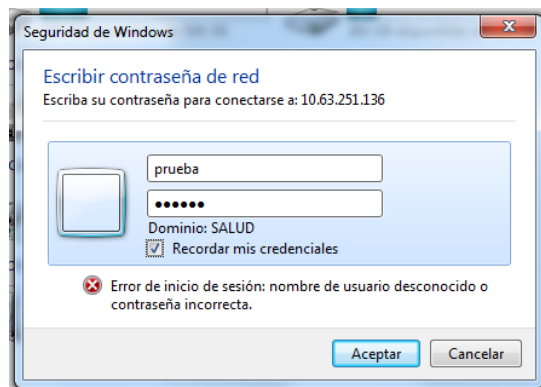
Seguridad de Windows

Escribir contraseña de red
Escriba su contraseña para conectarse a: 10.63.251.136

prueba
••••••
Dominio: SALUD
Recordar mis credenciales

Error de inicio de sesión: nombre de usuario desconocido o contraseña incorrecta.

Aceptar Cancelar